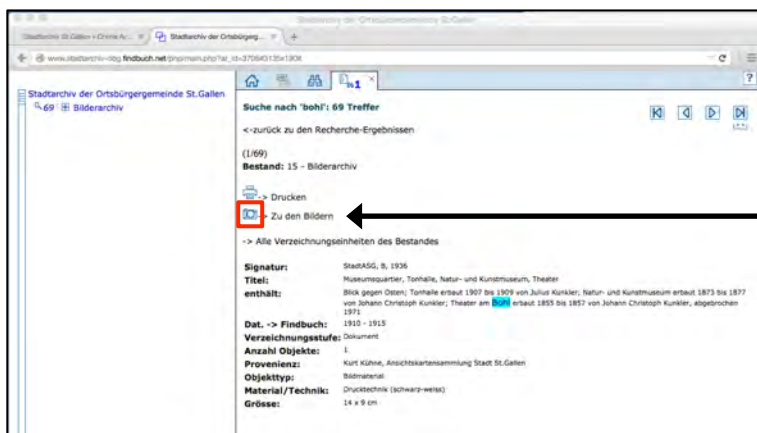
Stadtarchiv der Ortsbürgergemeinde St.Gallen

Stadtarchiv St.Gallen • Online Ar... × | Stadtarchiv der Ortsbürgerg... × | +

www.stadtarchiv-obg.findbuch.net/php/main.php?ar_id=3706#3135x1908

Stadtarchiv der Ortsbürgergemeinde St.Gallen
69 Bilderarchiv

1

Suche nach 'bohl': 69 Treffer

<-zurück zu den Recherche-Ergebnissen

(1/69)
Bestand: 15 - Bilderarchiv

-> Drucken
-> Zu den Bildern

-> Alle Verzeichnungseinheiten des Bestandes

| | |
|---|---|
| Signatur: | StadtASG, B, 1936 |
| Titel: | Museumsquartier, Tonhalle, Natur- und Kunstmuseum, Theater |
| enthält: | Blick gegen Osten; Tonhalle erbaut 1907 bis 1909 von Julius Kunkler; Natur- und Kunstmuseum erbaut 1873 bis 1877 von Johann Christoph Kunkler; Theater am Bohl erbaut 1855 bis 1857 von Johann Christoph Kunkler, abgebrochen 1971 |
| Dat. -> Findbuch: | 1910 - 1915 |
| Verzeichnungsstufe: | Dokument |
| Anzahl Objekte: | 1 |
| Provenienz: | Kurt Kühne, Ansichtskartensammlung Stadt St.Gallen |
| Objekttyp: | Bildmaterial |
| Material/Technik: | Drucktechnik (schwarz-weiss) |
| Grösse: | 14 x 9 cm |